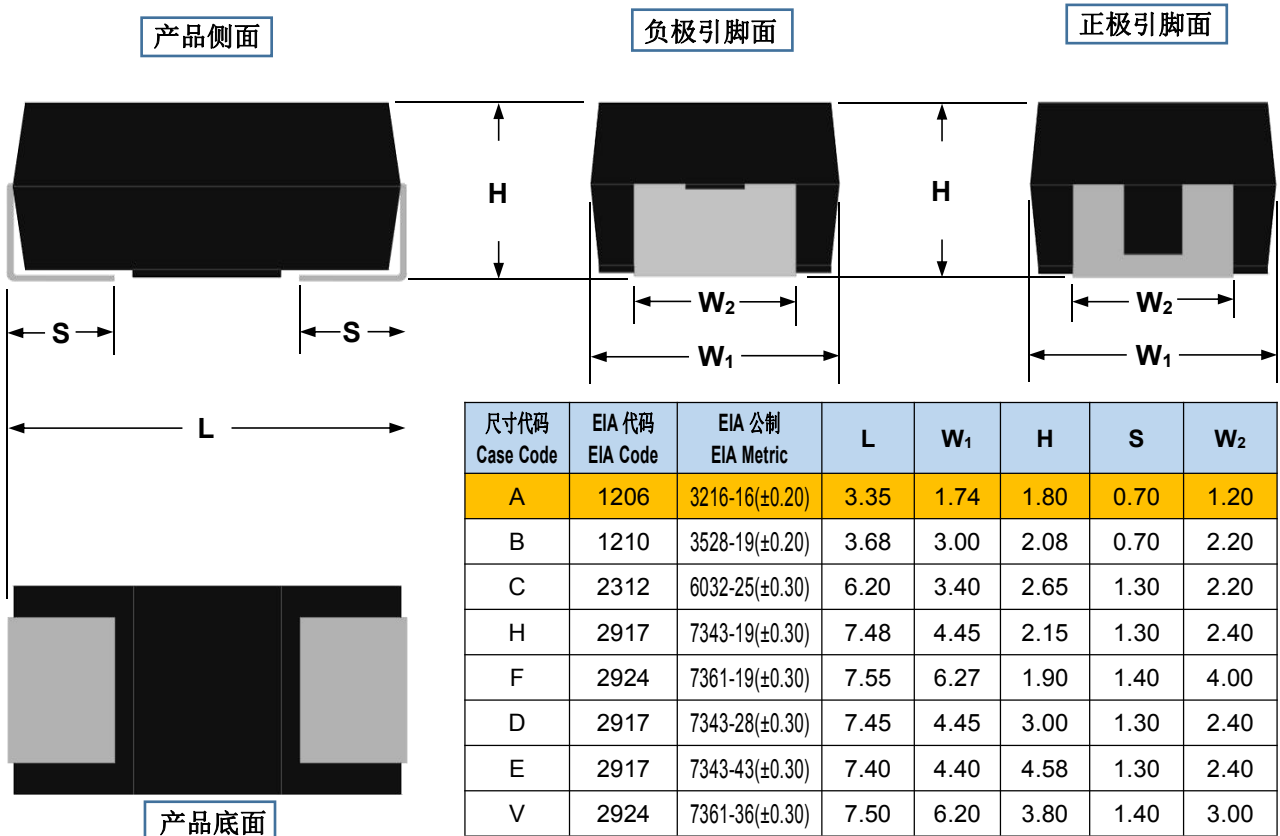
产品侧面

负极引脚面

正极引脚面

H

H

S

S

$W_2$

$W_1$

$W_2$

$W_1$

L

| 尺寸代码 Case Code | EIA 代码 EIA Code | EIA 公制 EIA Metric | L | $W_1$ | H | S | $W_2$ |
|---|---|---|---|---|---|---|---|
| A | 1206 | 3216-16(±0.20) | 3.35 | 1.74 | 1.80 | 0.70 | 1.20 |
| B | 1210 | 3528-19(±0.20) | 3.68 | 3.00 | 2.08 | 0.70 | 2.20 |
| C | 2312 | 6032-25(±0.30) | 6.20 | 3.40 | 2.65 | 1.30 | 2.20 |
| H | 2917 | 7343-19(±0.30) | 7.48 | 4.45 | 2.15 | 1.30 | 2.40 |
| F | 2924 | 7361-19(±0.30) | 7.55 | 6.27 | 1.90 | 1.40 | 4.00 |
| D | 2917 | 7343-28(±0.30) | 7.45 | 4.45 | 3.00 | 1.30 | 2.40 |
| E | 2917 | 7343-43(±0.30) | 7.40 | 4.40 | 4.58 | 1.30 | 2.40 |
| V | 2924 | 7361-36(±0.30) | 7.50 | 6.20 | 3.80 | 1.40 | 3.00 |

产品底面